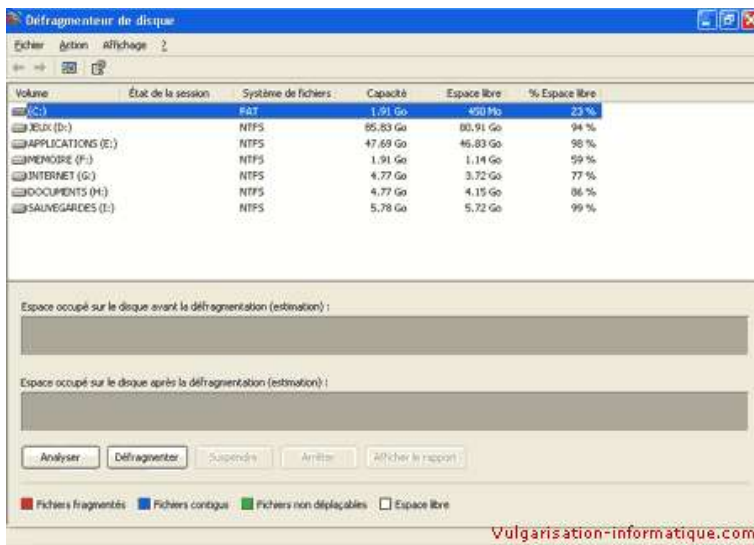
Défragmenteur de disque

Fichier Action Affichage ?

| Volume | État de la session | Système de fichiers | Capacité | Espace libre | % Espace libre |
|---|---|---|---|---|---|
| (C:) | | FAT | 1.91 Go | 450 Mo | 23 % |
| JEUX (D:) | | NTFS | 85.83 Go | 80.91 Go | 94 % |
| APPLICATIONS (E:) | | NTFS | 47.69 Go | 46.83 Go | 98 % |
| MEMOIRE (F:) | | NTFS | 1.91 Go | 1.14 Go | 59 % |
| INTERNET (G:) | | NTFS | 4.77 Go | 3.72 Go | 77 % |
| DOCUMENTS (H:) | | NTFS | 4.77 Go | 4.15 Go | 86 % |
| SAUVEGARDES (I:) | | NTFS | 5.78 Go | 5.72 Go | 99 % |

Espace occupé sur le disque avant la défragmentation (estimation) :

Espace occupé sur le disque après la défragmentation (estimation) :

Analyser Défragmenter Suspendre Arrêter Afficher le rapport

Fichiers fragmentés Fichiers contigus Fichiers non déplaçables Espace libre

Vulgarisation-informatique.com